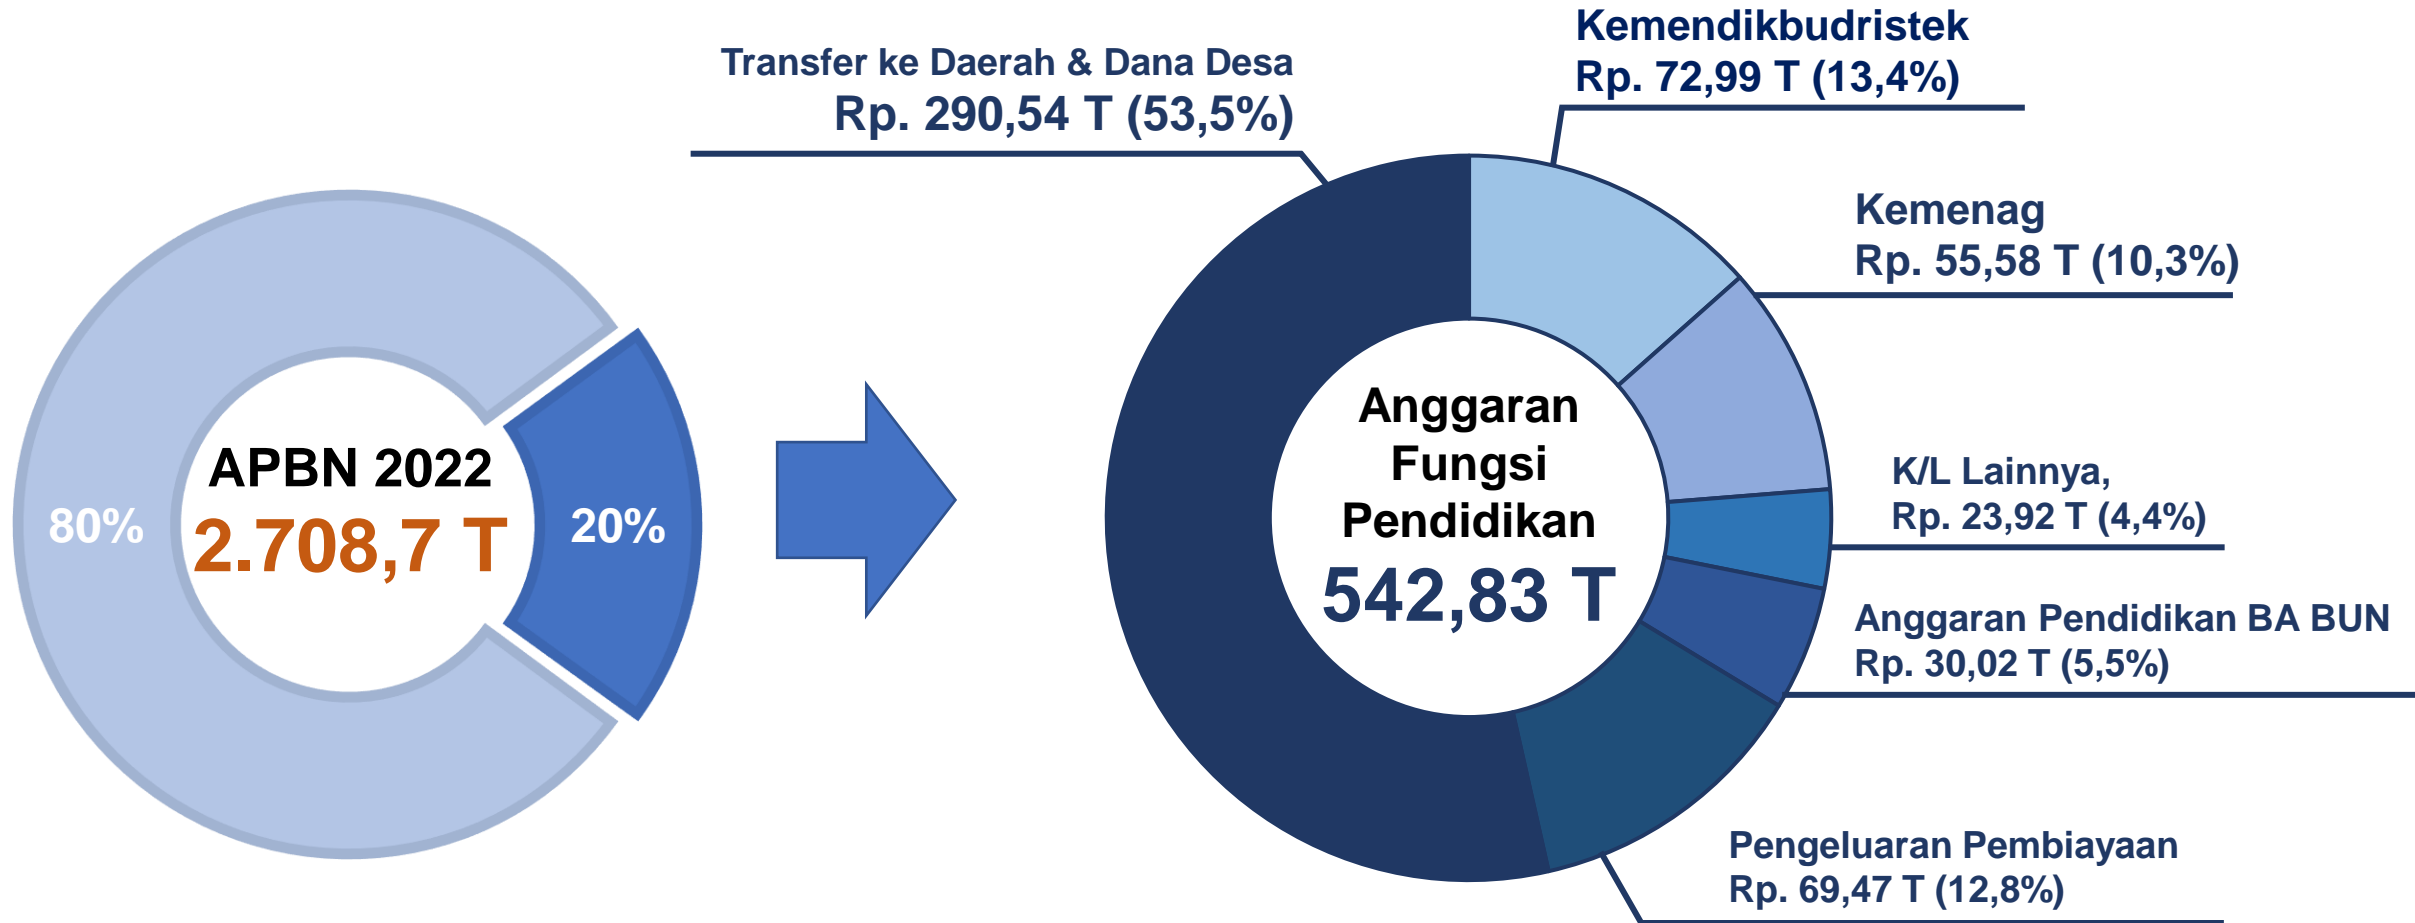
APBN 2022
2.708,7 T
80%
20%

Transfer ke Daerah & Dana Desa
Rp. 290,54 T (53,5%)

Kemendikbudristek
Rp. 72,99 T (13,4%)

Kemenag
Rp. 55,58 T (10,3%)

K/L Lainnya,
Rp. 23,92 T (4,4%)

Anggaran Pendidikan BA BUN
Rp. 30,02 T (5,5%)

Pengeluaran Pembiayaan
Rp. 69,47 T (12,8%)

Anggaran Fungsi Pendidikan
542,83 T